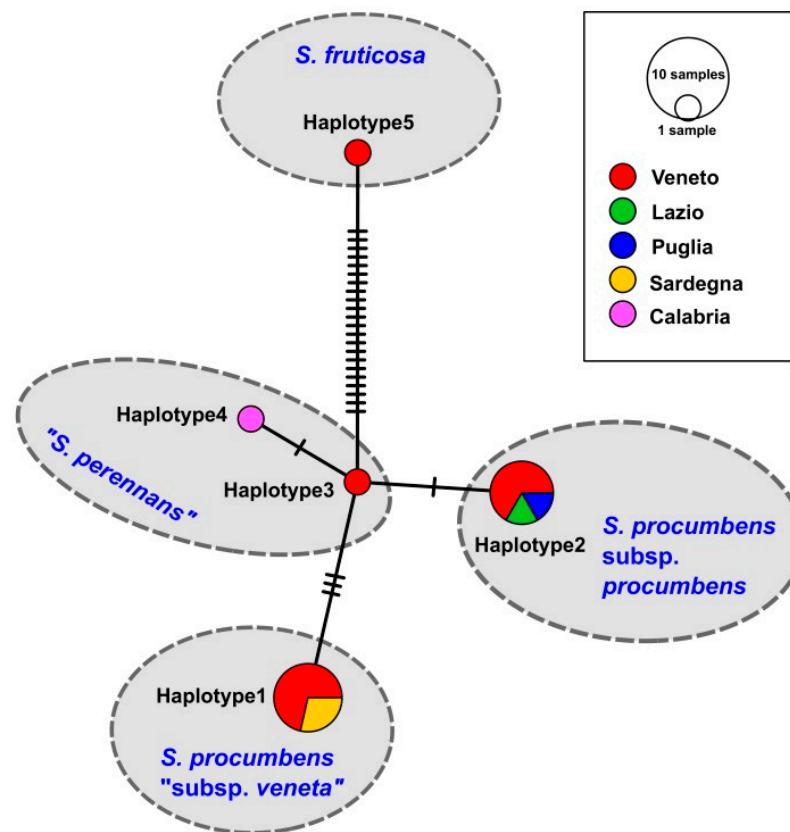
10 samples
1 sample
Veneto
Lazio
Puglia
Sardegna
Calabria

S. fruticosa
Haplotype5

Haplotype4
"S. perennans"
Haplotype3

Haplotype2
S. procumbens subsp. procumbens

Haplotype1
S. procumbens "subsp. veneta"